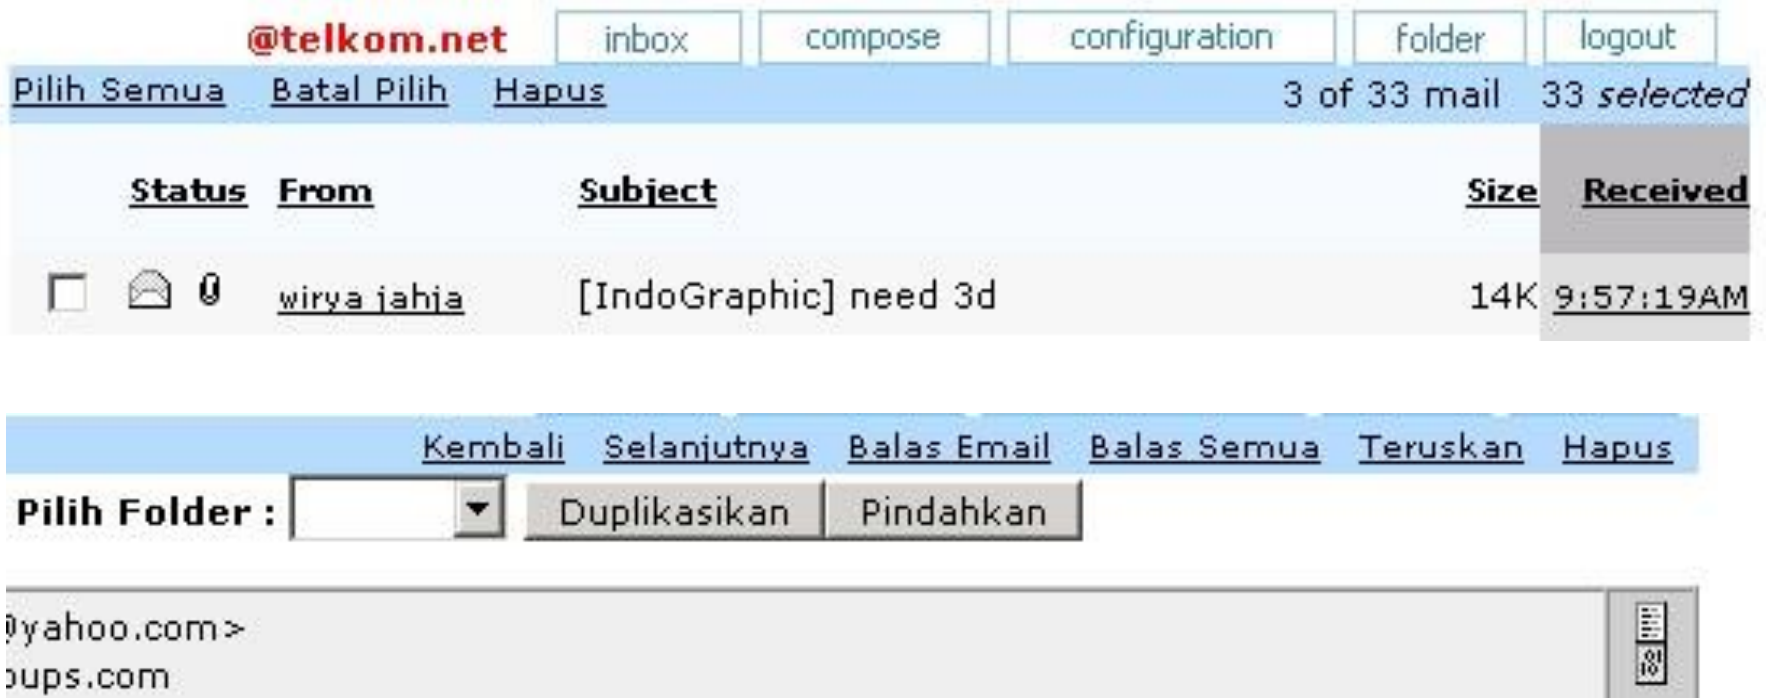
@telkom.net inbox compose configuration folder logout

Pilih Semua Batal Pilih Hapus 3 of 33 mail 33 *selected*

| | Status | From | Subject | Size | Received |
|---|---|---|---|---|---|
| | | wirya jahja | [IndoGraphic] need 3d | 14K | 9:57:19AM |

Kembali Selanjutnya Balas Email Balas Semua Teruskan Hapus

Pilih Folder : Duplikasikan Pindahkan

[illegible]@yahoo.com>
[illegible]oups.com